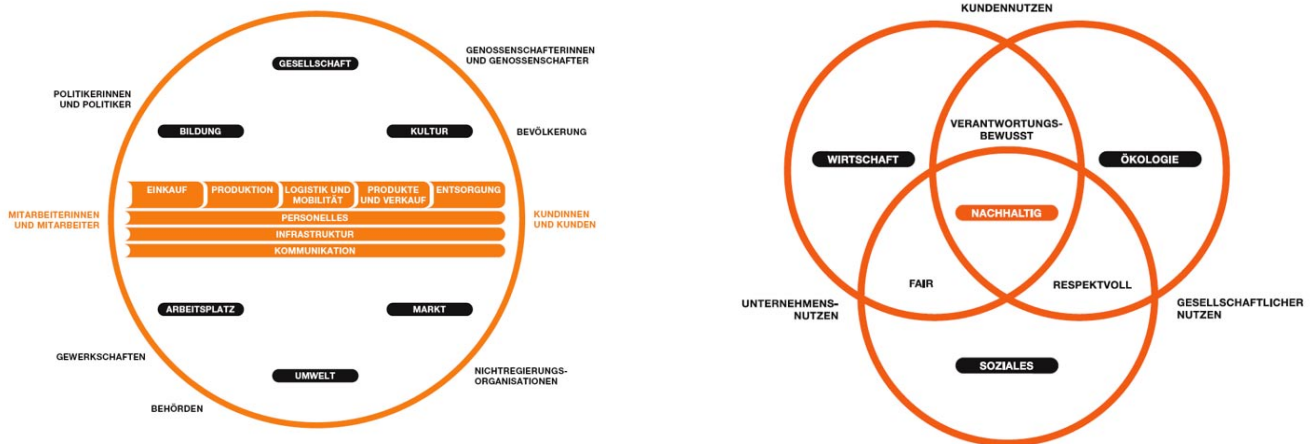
GESELLSCHAFT

GENOSSENSCHAFTERINNEN UND GENOSSENSCHAFTER

POLITIKERINNEN UND POLITIKER

BILDUNG

KULTUR

BEVÖLKERUNG

EINKAUF

PRODUKTION

LOGISTIK UND MOBILITÄT

PRODUKTE UND VERKAUF

ENTSORGUNG

MITARBEITERINNEN UND MITARBEITER

PERSONELLES

INFRASTRUKTUR

KOMMUNIKATION

KUNDINNEN UND KUNDEN

ARBEITSPLATZ

MARKT

GEWERKSCHAFTEN

UMWELT

NICHTREGIERUNGSORGANISATIONEN

BEHÖRDEN

KUNDENNUTZEN

VERANTWORTUNGSBEWUSST

WIRTSCHAFT

ÖKOLOGIE

NACHHALTIG

FAIR

RESPEKTVOLL

UNTERNEHMENSNUTZEN

GESELLSCHAFTLICHER NUTZEN

SOZIALES